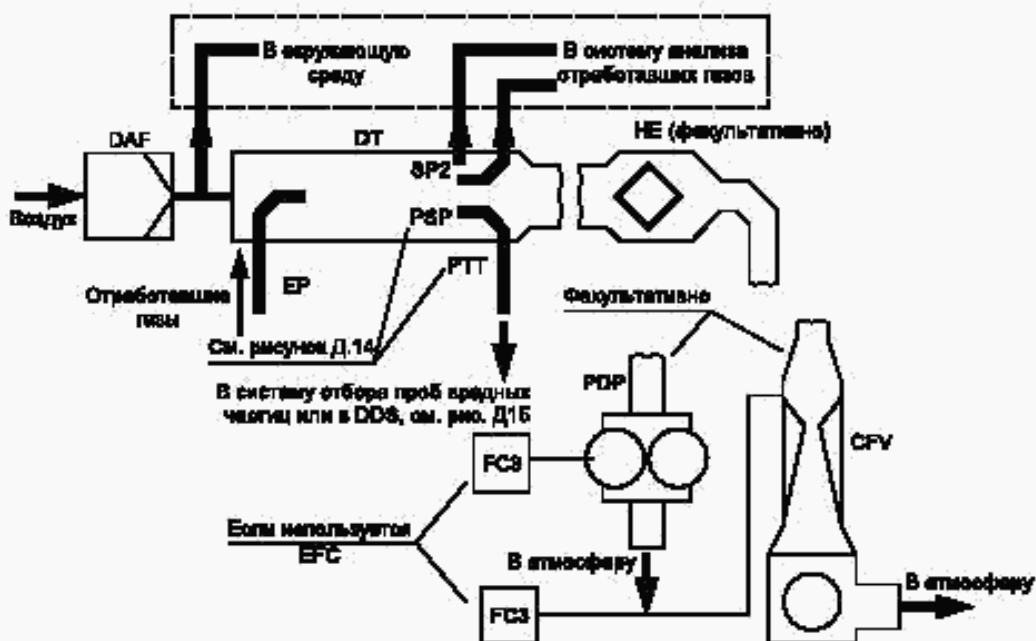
В окружающую среду

В систему анализа отработавших газов

DAF

DT

HE (факультативно)

Воздух

SP2

PSP

EP

PTT

Отработавшие газы

См. рисунок Д.14

Факультативно

В систему отбора проб вредных частиц или в DDS, см. рис. Д15

PDP

FC3

CFV

Если используется EFC

В атмосферу

FC3

В атмосферу